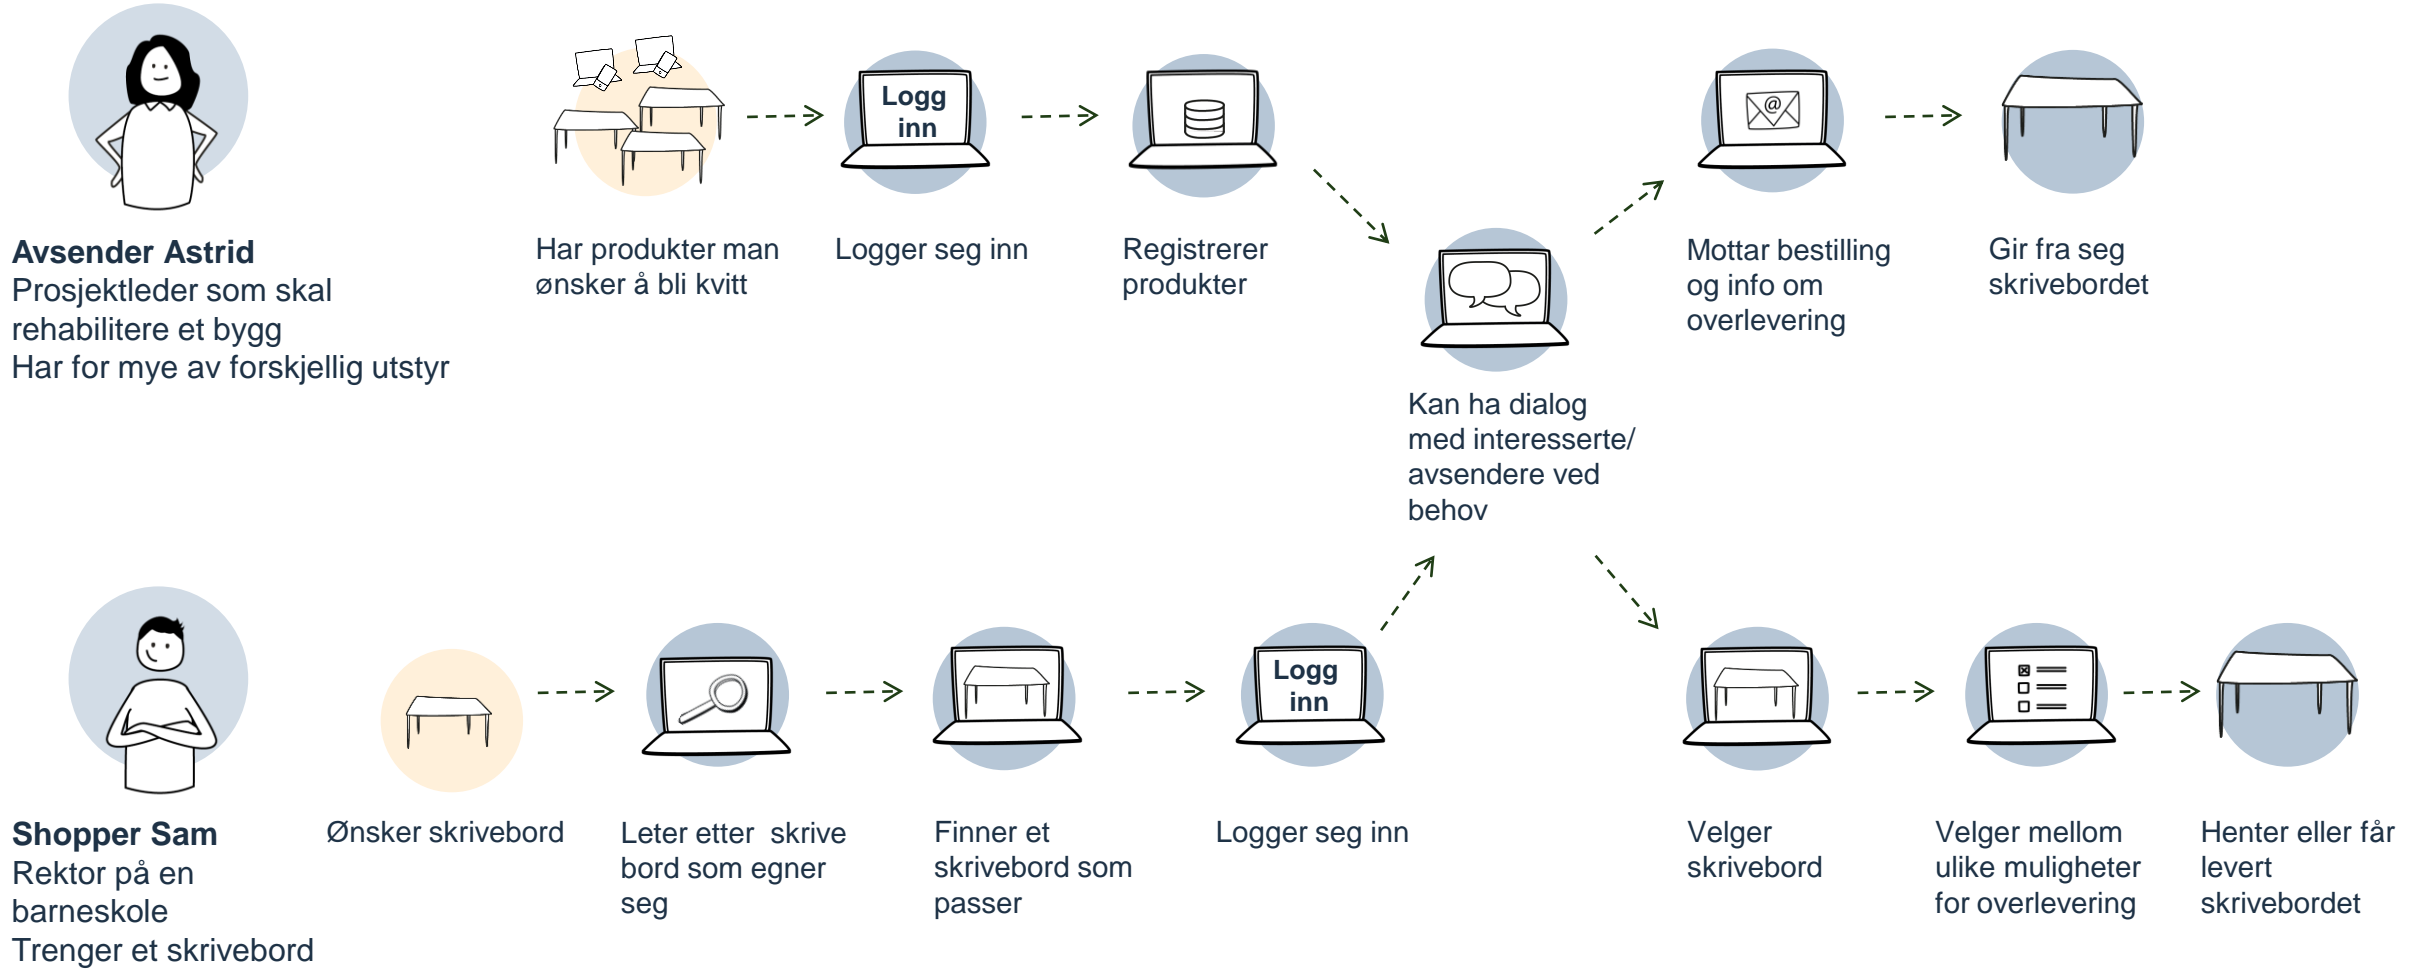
**Avsender Astrid**
Prosjektleder som skal rehabilitere et bygg
Har for mye av forskjellig utstyr

Har produkter man ønsker å bli kvitt

Logg inn

Logger seg inn

Registrerer produkter

Kan ha dialog med interesserte/ avsendere ved behov

@

Mottar bestilling og info om overlevering

Gir fra seg skrivebordet

**Shopper Sam**
Rektor på en barneskole
Trenger et skrivebord

Ønsker skrivebord

Leter etter skrive bord som egner seg

Finner et skrivebord som passer

Logg inn

Logger seg inn

Velger skrivebord

Velger mellom ulike muligheter for overlevering

Henter eller får levert skrivebordet